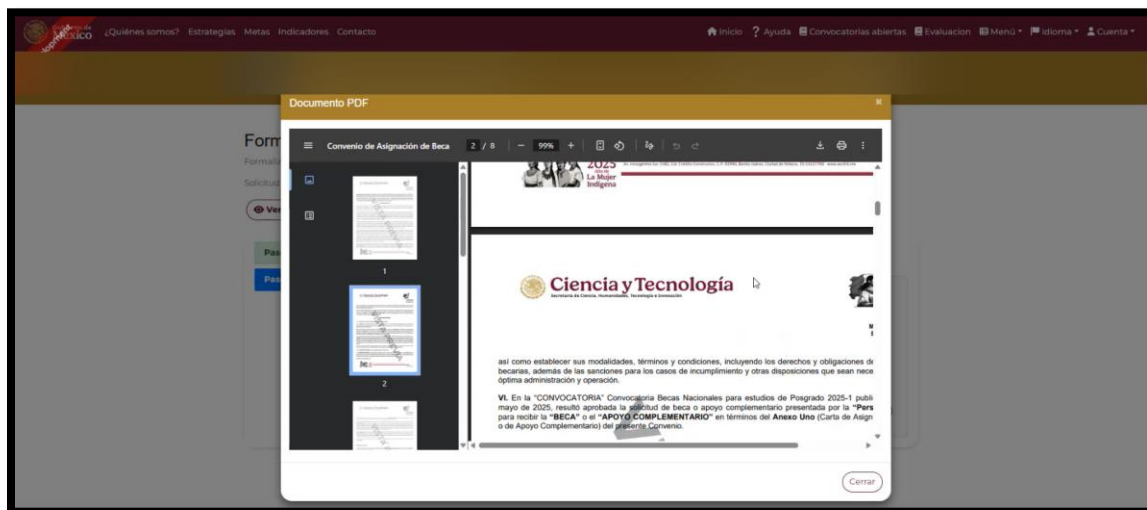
Gobierno de México ¿Quiénes somos? Estrategias Metas Indicadores Contacto

Inicio ? Ayuda Convocatorias abiertas Evaluacion Menú Idioma Cuenta

Form
Formal
Solicitud
Ver
Pas
Pas

Documento PDF ×

Convenio de Asignación de Beca 2 / 8 — 99% +

1
2

2025 La Mujer Indígena

Ciencia y Tecnología
Secretaría de Ciencia, Humanidades, Tecnología e Innovación

así como establecer sus modalidades, términos y condiciones, incluyendo los derechos y obligaciones de becarias, además de las sanciones para los casos de incumplimiento y otras disposiciones que sean nece óptima administración y operación.

VI. En la "CONVOCATORIA" Convocatoria Becas Nacionales para estudios de Posgrado 2025-1 publi mayo de 2025, resultó aprobada la solicitud de beca o apoyo complementario presentada por la "Pers para recibir la "BECA" o el "APOYO COMPLEMENTARIO" en términos del Anexo Uno (Carta de Asign o de Apoyo Complementario) del presente Convenio.

Cerrar